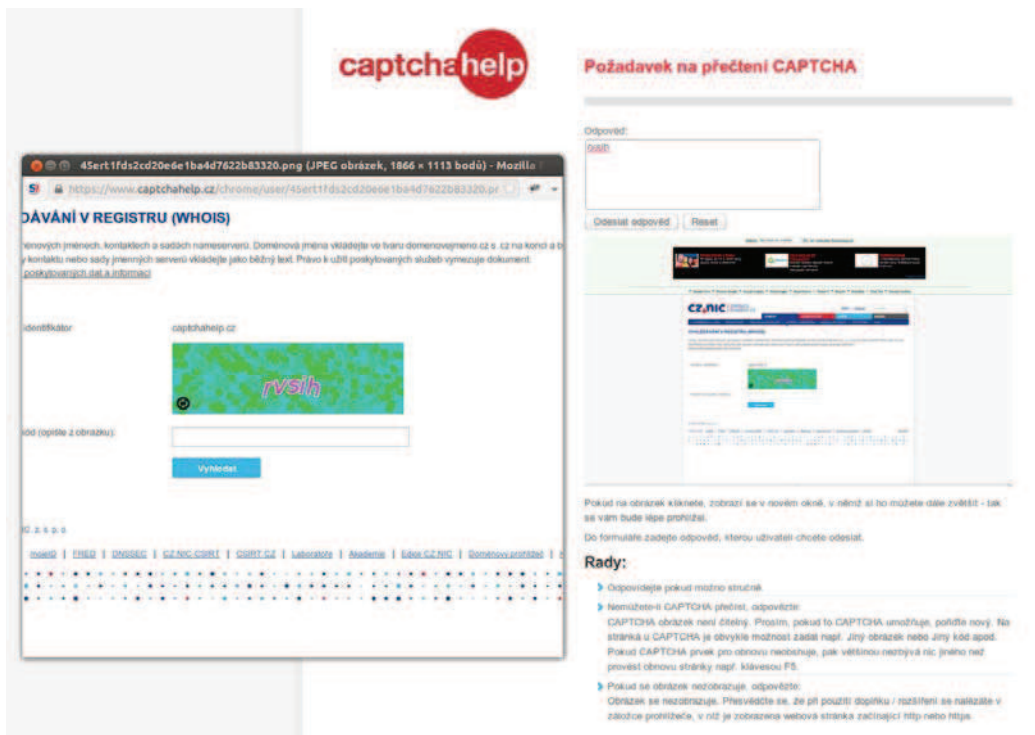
captchahelp

Požadavek na přečtení CAPTCHA

Odpověď:

rvsih

Odeslat odpověď Reset

Pokud na obrázek kliknete, zobrazí se v novém okně, v němž si ho můžete dále zvětšit - tak se vám bude lépe prohlížet.

Do formuláře zadejte odpověď, kterou uživateli chcete odeslat.

Rady:

Odpovídejte pokud možno stručně

Nemůžete-li CAPTCHA přečíst, odpovězte:
CAPTCHA obrázek není čitelný. Prosím, pokud to CAPTCHA umožňuje, pořiďte nový. Na stránce u CAPTCHA je obvykle možnost zadat např. Jiný obrázek nebo Jiný kód apod. Pokud CAPTCHA prvek pro obnovu neobsahuje, pak většinou nezbývá nic jiného než provést obnovu stránky např. klávesou F5.

Pokud se obrázek nezobrazuje, odpovězte:
Obrázek se nezobrazuje. Přesvědčte se, že při použití doplňku / rozšíření se nalézáte v záložce prohlížeče, v níž je zobrazena webová stránka začínající http nebo https.

45ert1fds2cd20e6e1ba4d7622b83320.png (JPEG obrázek, 1866 × 1113 bodů) - Mozilla

https://www.captchahelp.cz/chrome/user/45ert1fds2cd20e6e1ba4d7622b83320.pr

DÁVÁNÍ V REGISTRU (WHOIS)

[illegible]enových jménech, kontaktech a sadách nameserverů. Doménová jména vkládejte ve tvaru domenovejmeno.cz s .cz na konci a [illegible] kontaktu nebo sady jmenných serverů vkládejte jako běžný text. Právo k užití poskytovaných služeb vymezuje dokument poskytovaných dat a informací

identifikátor captchahelp.cz

rvsih

kód (opište z obrázku):

Vyhledat

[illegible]IC, z. s. p. o.

mojeID | FRED | DNSSEC | CZ.NIC-CSIRT | CSIRT.CZ | Laboratoře | Akademie | Edice CZ.NIC | Doménový prohlížeč |

CZ.NIC